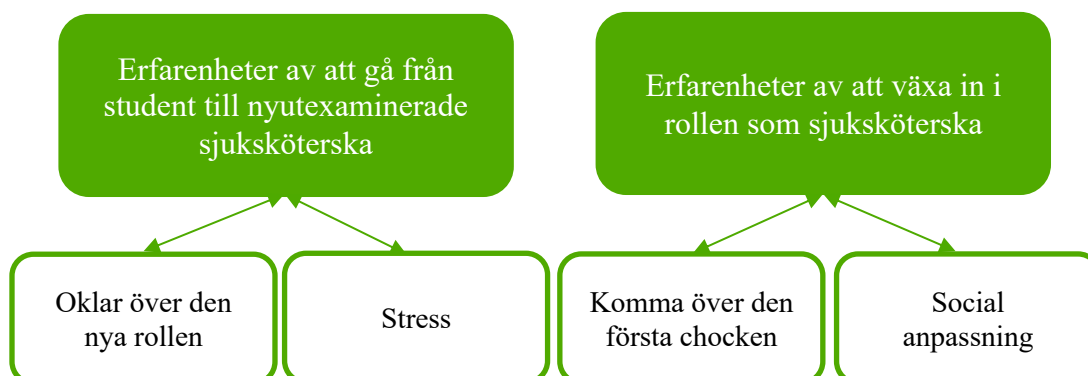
Erfarenheter av att gå från student till nyutexaminerade sjuksköterska

Oklar över den nya rollen

Stress

Erfarenheter av att växa in i rollen som sjuksköterska

Komma över den första chocken

Social anpassning